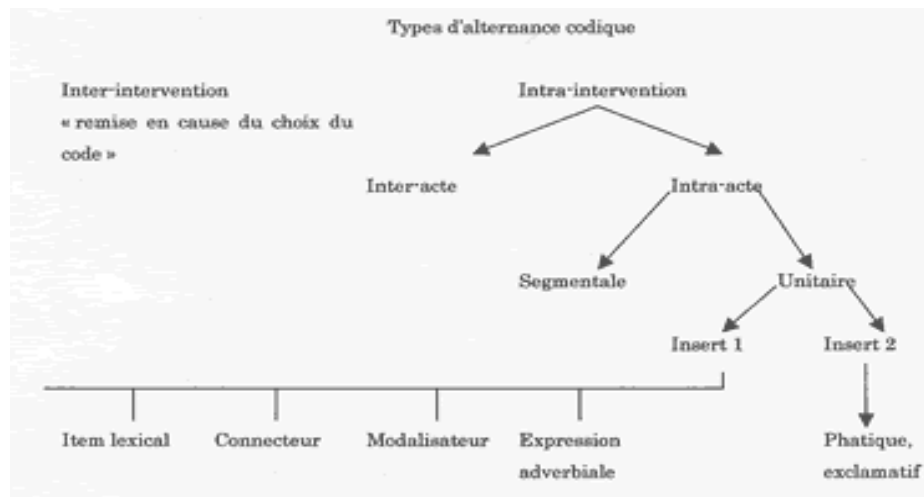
Types d'alternance codique

Inter-intervention
« remise en cause du choix du code »

Intra-intervention

Inter-acte

Intra-acte

Segmentale

Unitaire

Insert 1

Insert 2

Item lexical

Connecteur

Modalisateur

Expression adverbiale

Phatique, exclamatif